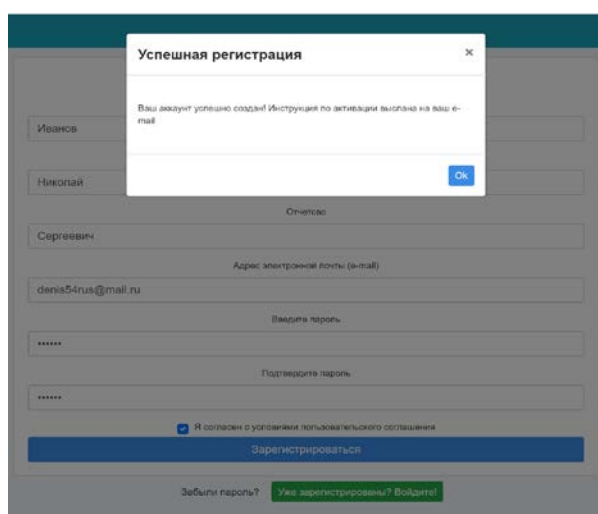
Успешная регистрация

×

Ваш аккаунт успешно создан! Инструкция по активации выслана на ваш e-mail

Ok

Иванов

Николай

Отчество

Сергеевич

Адрес электронной почты (e-mail)

denis54rus@mail.ru

Введите пароль

••••••

Подтвердите пароль

••••••

Я согласен с условиями пользовательского соглашения

Зарегистрироваться

Забыли пароль?

Уже зарегистрированы? Войдите!